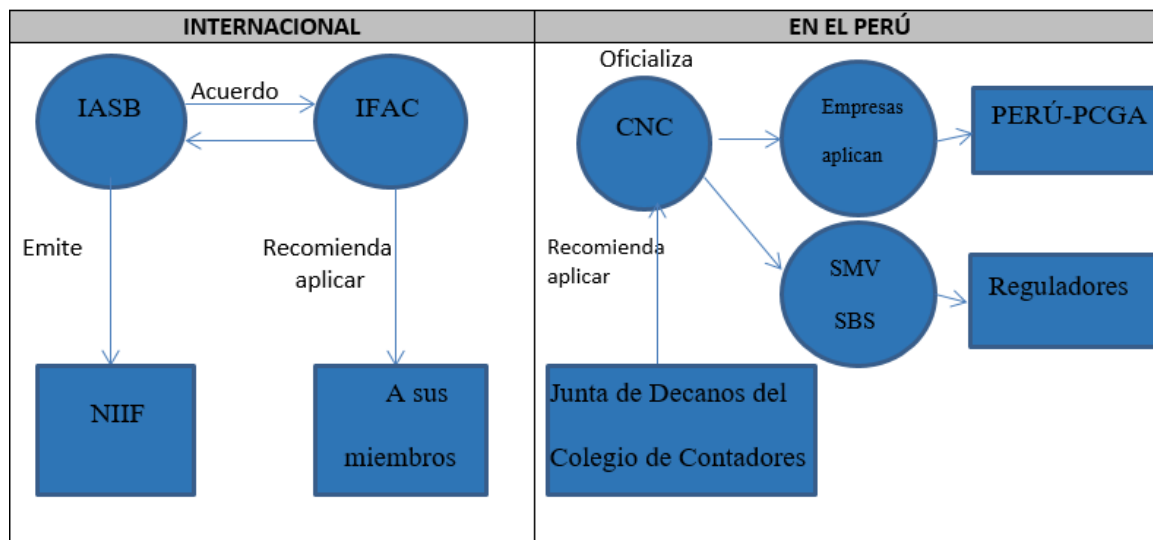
| INTERNACIONAL | EN EL PERÚ |
|---|---|
| IASB<br>Acuerdo<br>IFAC<br>Emite<br>Recomienda aplicar<br>NIIF<br>A sus miembros | Oficializa<br>CNC<br>Empresas aplican<br>PERÚ-PCGA<br>Recomienda aplicar<br>SMV<br>SBS<br>Reguladores<br>Junta de Decanos del Colegio de Contadores |